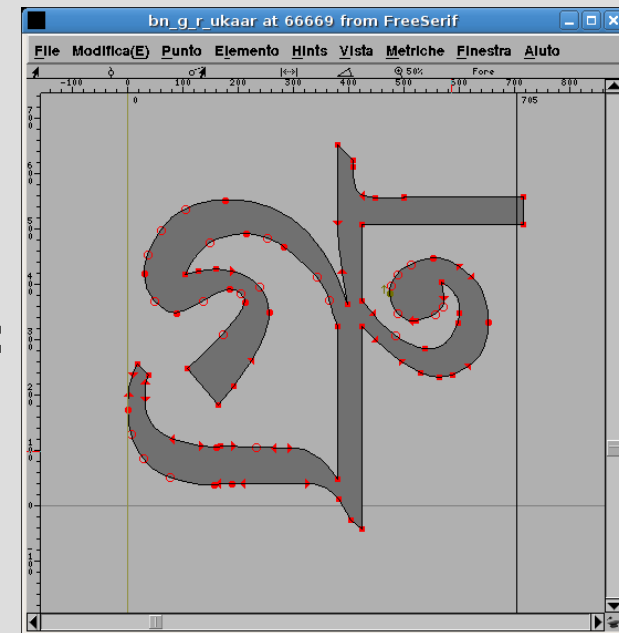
bn_g_r_ukaar at 66669 from FreeSerif

File Modifica(E) Punto Elemento Hints Vista Metriche Finestra Aiuto

50% Fore

-100 0 100 200 300 400 500 600 700 800

0 705

700

600

500

400

300

200

100

0

-100